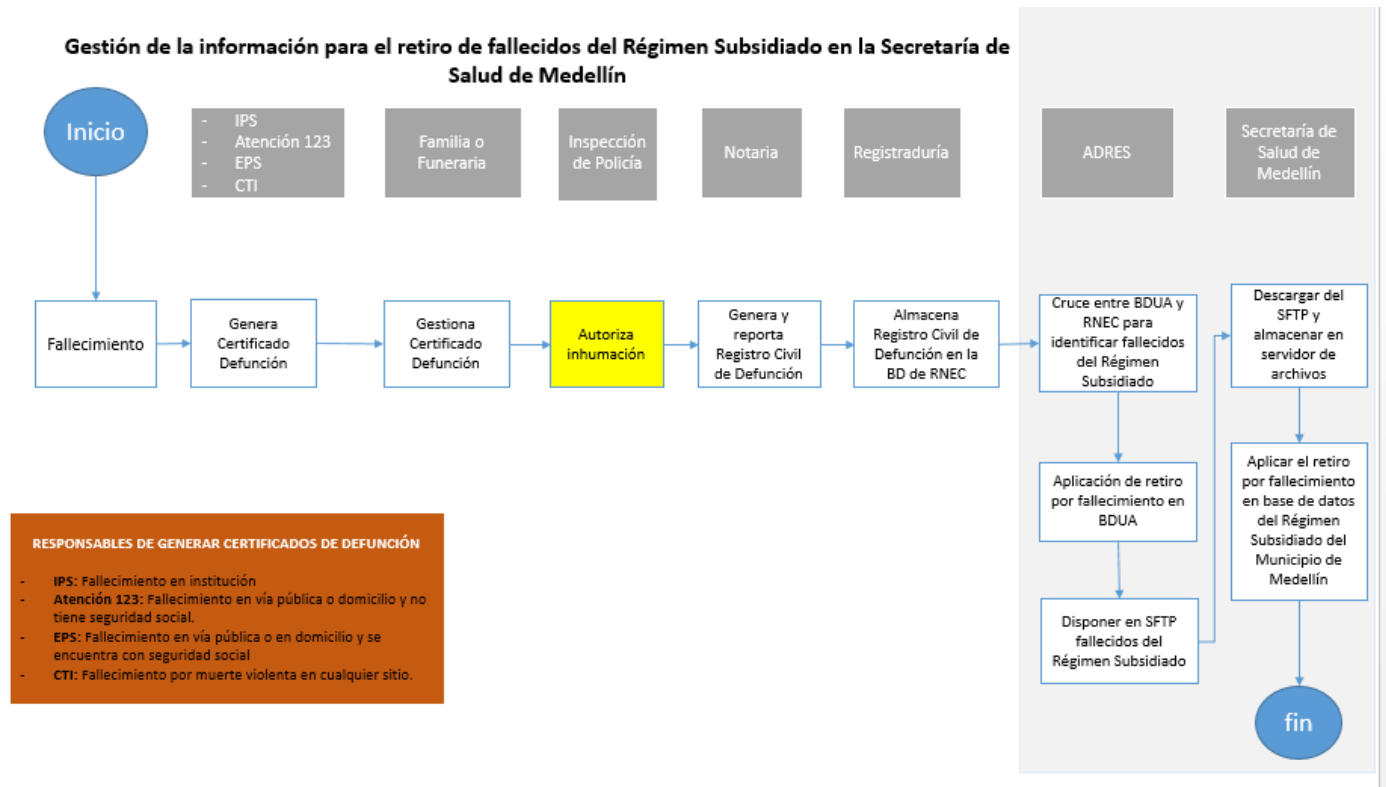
Gestión de la información para el retiro de fallecidos del Régimen Subsidiado en la Secretaría de Salud de Medellín

Inicio

- IPS
- Atención 123
- EPS
- CTI

Familia o Funeraria

Inspección de Policía

Notaria

Registraduría

ADRES

Secretaría de Salud de Medellín

Fallecimiento

Genera Certificado Defunción

Gestiona Certificado Defunción

Autoriza inhumación

Genera y reporta Registro Civil de Defunción

Almacena Registro Civil de Defunción en la BD de RNEC

Cruce entre BDUA y RNEC para identificar fallecidos del Régimen Subsidiado

Descargar del SFTP y almacenar en servidor de archivos

Aplicación de retiro por fallecimiento en BDUA

Aplicar el retiro por fallecimiento en base de datos del Régimen Subsidiado del Municipio de Medellín

Disponer en SFTP fallecidos del Régimen Subsidiado

fin

RESPONSABLES DE GENERAR CERTIFICADOS DE DEFUNCIÓN

- IPS: Fallecimiento en institución
- Atención 123: Fallecimiento en vía pública o domicilio y no tiene seguridad social.
- EPS: Fallecimiento en vía pública o en domicilio y se encuentra con seguridad social
- CTI: Fallecimiento por muerte violenta en cualquier sitio.